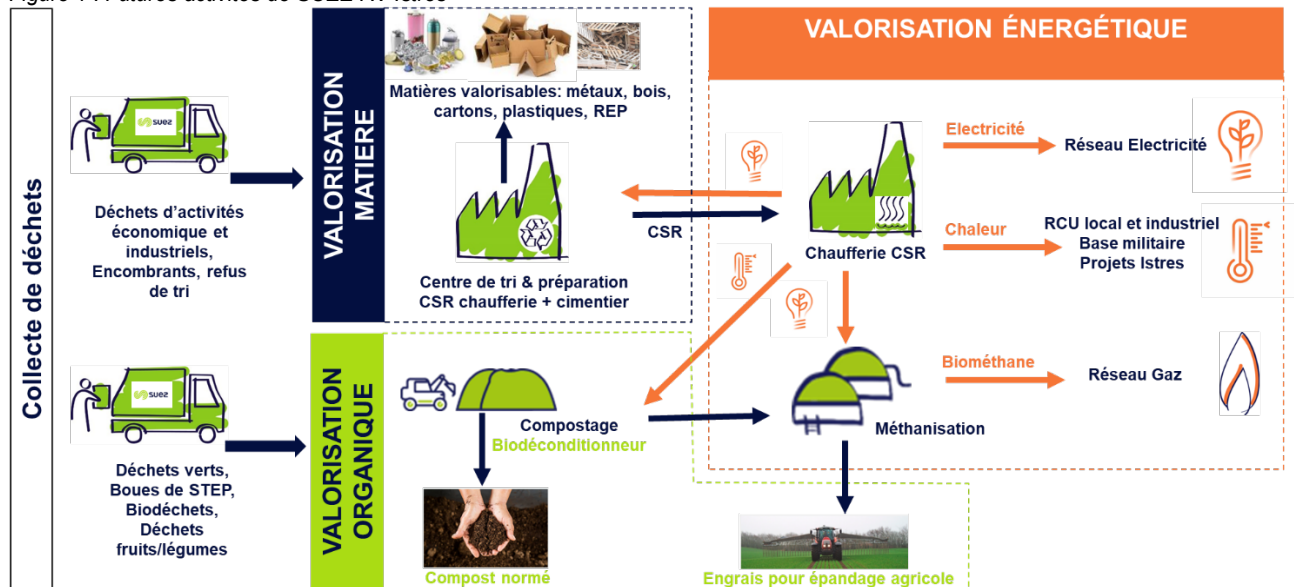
Collecte de déchets

Déchets d'activités économique et industriels, Encombrants, refus de tri

Déchets verts, Boues de STEP, Biodéchets, Déchets fruits/légumes

VALORISATION MATIERE

Matières valorisables: métaux, bois, cartons, plastiques, REP

Centre de tri & préparation CSR chaufferie + cimentier

CSR

VALORISATION ORGANIQUE

Compostage
Biodéconditionneur

Compost normé

VALORISATION ÉNERGÉTIQUE

Chaufferie CSR

Electricité

Réseau Electricité

Chaleur

RCU local et industriel
Base militaire
Projets Istres

Biométhane

Réseau Gaz

Méthanisation

Engrais pour épandage agricole